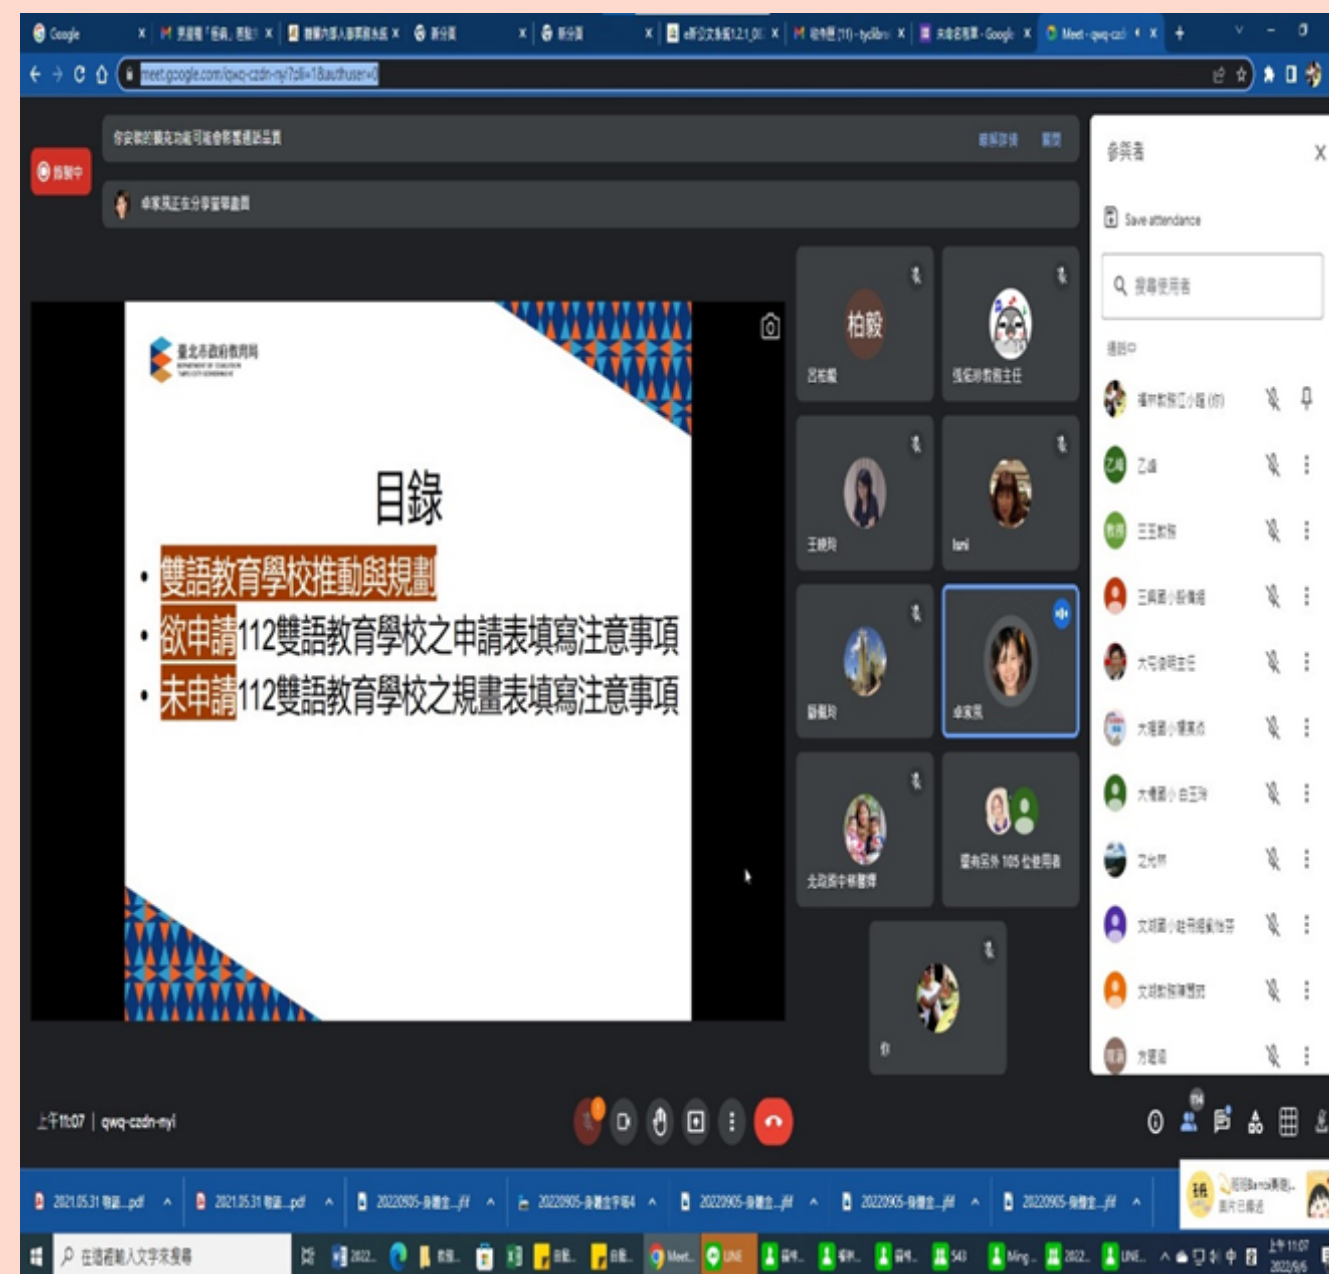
meet.google.com/qwq-czdn-nyi?authuser=0

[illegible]

目錄

• 雙語教育學校推動與規劃
• 欲申請112雙語教育學校之申請表填寫注意事項
• 未申請112雙語教育學校之規畫表填寫注意事項

臺北市政府教育局

柏毅

參與者

Save attendance

搜尋使用者

上午11:07 | qwq-czdn-nyi